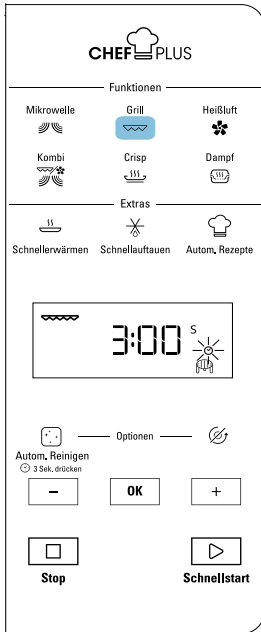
CHEF PLUS

Funktionen

Mikrowelle

Grill

Heißluft

Kombi

Crisp

Dampf

Extras

Schnellerwärmen

Schnellauftauen

Autom. Rezepte

3:00 S

Optionen

Autom. Reinigen
3 Sek. drücken

–

OK

+

Stop

Schnellstart